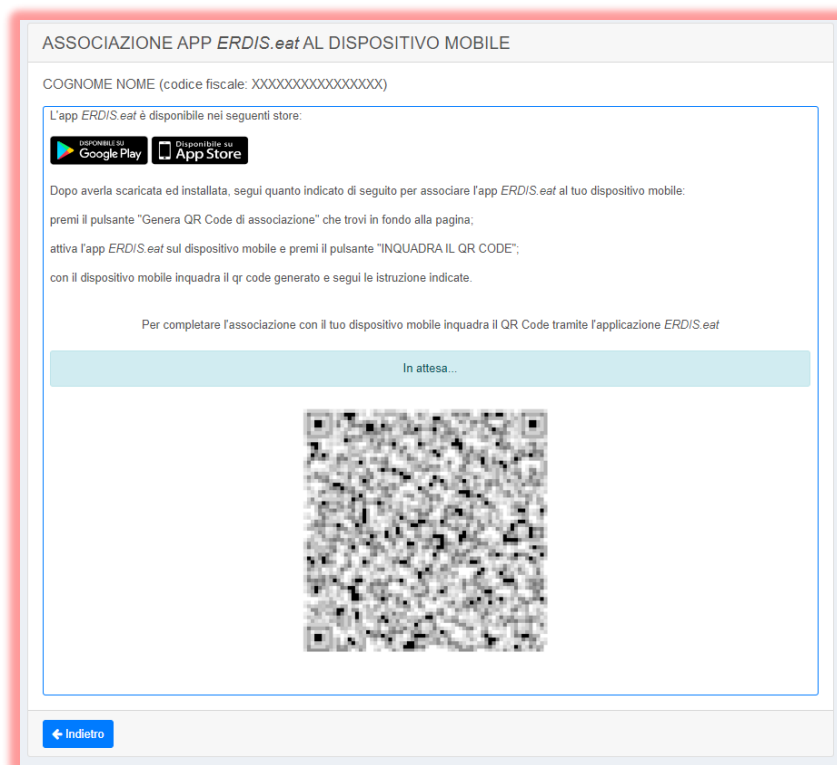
ASSOCIAZIONE APP ERDIS.eat AL DISPOSITIVO MOBILE

COGNOME NOME (codice fiscale: XXXXXXXXXXXXXXXX)

L'app ERDIS.eat è disponibile nei seguenti store:

DISPONIBILE SU Google Play

Disponibile su App Store

Dopo averla scaricata ed installata, segui quanto indicato di seguito per associare l'app ERDIS.eat al tuo dispositivo mobile:

premi il pulsante "Genera QR Code di associazione" che trovi in fondo alla pagina;

attiva l'app ERDIS.eat sul dispositivo mobile e premi il pulsante "INQUADRA IL QR CODE";

con il dispositivo mobile inquadra il qr code generato e segui le istruzione indicate.

Per completare l'associazione con il tuo dispositivo mobile inquadra il QR Code tramite l'applicazione ERDIS.eat

In attesa...

← Indietro